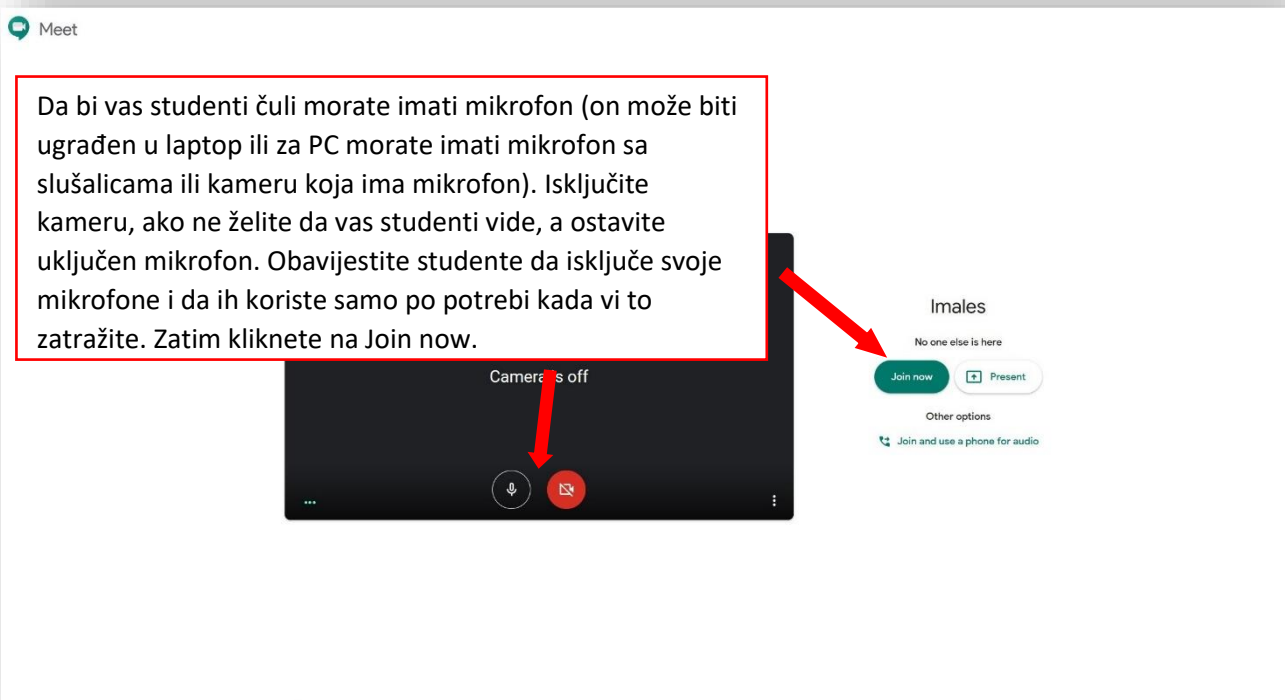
Meet

Da bi vas studenti čuli morate imati mikrofon (on može biti ugrađen u laptop ili za PC morate imati mikrofon sa slušalicama ili kameru koja ima mikrofon). Isključite kameru, ako ne želite da vas studenti vide, a ostavite uključen mikrofon. Obavijestite studente da isključe svoje mikrofone i da ih koriste samo po potrebi kada vi to zatražite. Zatim kliknete na Join now.

Camera is off

Imales

No one else is here

Join now

Present

Other options

Join and use a phone for audio